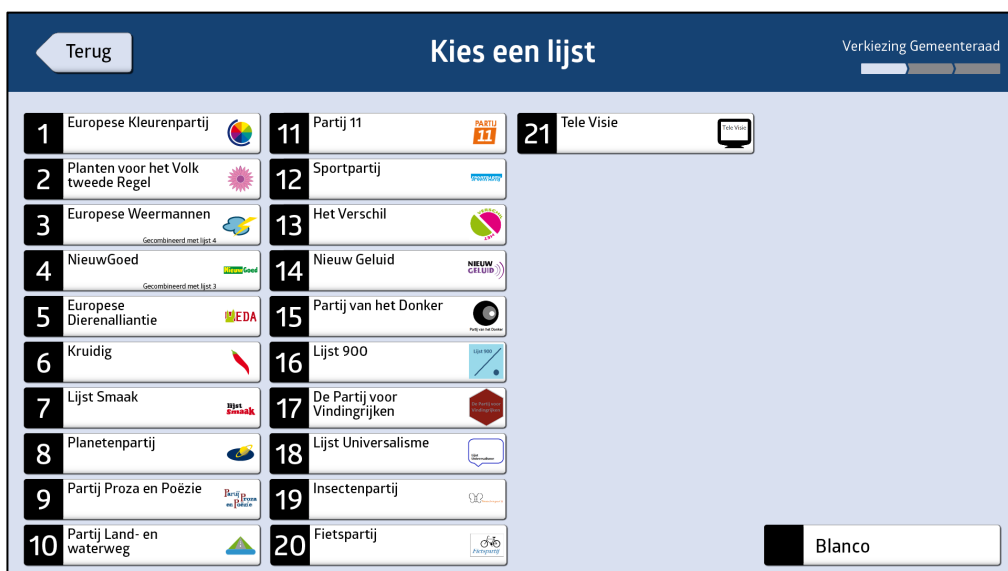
Terug

Kies een lijst

Verkiezing Gemeenteraad

1 Europese Kleurenpartij

2 Planten voor het Volk tweede Regel

3 Europese Weermannen
Gecombineerd met lijst 4

4 NieuwGoed
NieuwGoed
Gecombineerd met lijst 3

5 Europese Dierenalliantie
EDA

6 Kruidig

7 Lijst Smaak
lijst Smaak

8 Planetenpartij

9 Partij Proza en Poëzie
Partij Proza en Poëzie

10 Partij Land- en waterweg

11 Partij 11
PARTIJ 11

12 Sportpartij

13 Het Verschil

14 Nieuw Geluid
NIEUW GELUID

15 Partij van het Donker
Partij van het Donker

16 Lijst 900
Lijst 900

17 De Partij voor Vindingrijken
De Partij voor Vindingrijken

18 Lijst Universalisme

19 Insectenpartij

20 Fietspartij
Fietspartij

21 Tele Visie
Tele Visie

Blanco